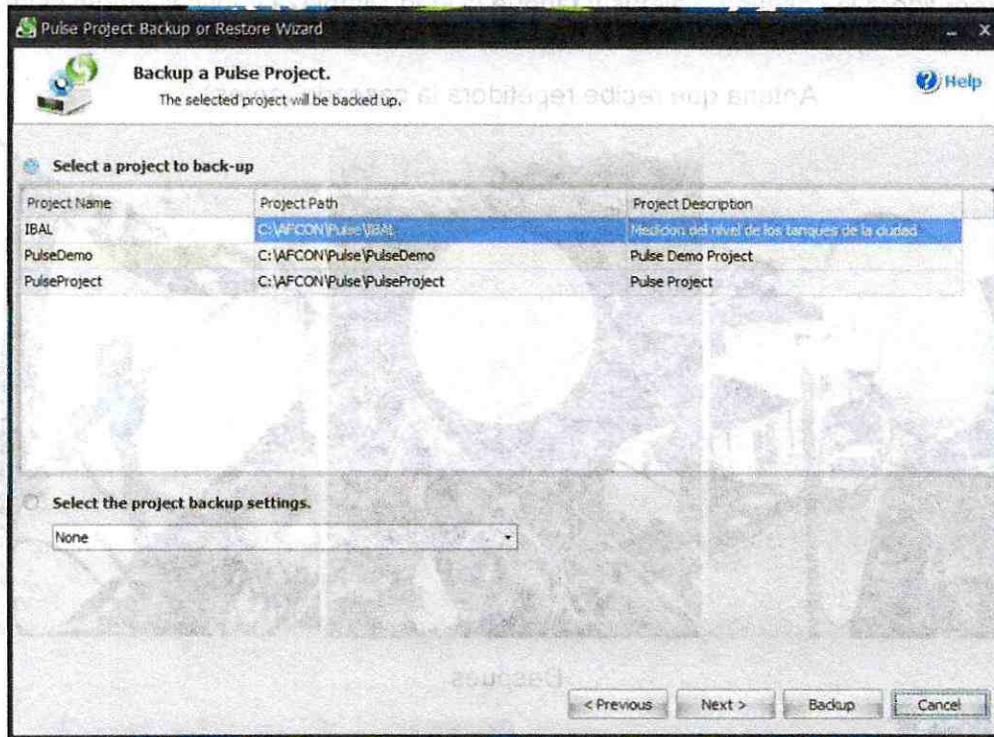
Pulse Project Backup or Restore Wizard

Backup a Pulse Project.
The selected project will be backed up.

Antena que recibe repetidora la

Help

Select a project to back-up

| Project Name | Project Path | Project Description |
|---|---|---|
| IBAL | C:\AFCON\Pulse\IBAL | Medicion del nivel de los tanques de la ciudad |
| PulseDemo | C:\AFCON\Pulse\PulseDemo | Pulse Demo Project |
| PulseProject | C:\AFCON\Pulse\PulseProject | Pulse Project |

Select the project backup settings.

None

Despues

< Previous | Next > | Backup | Cancel